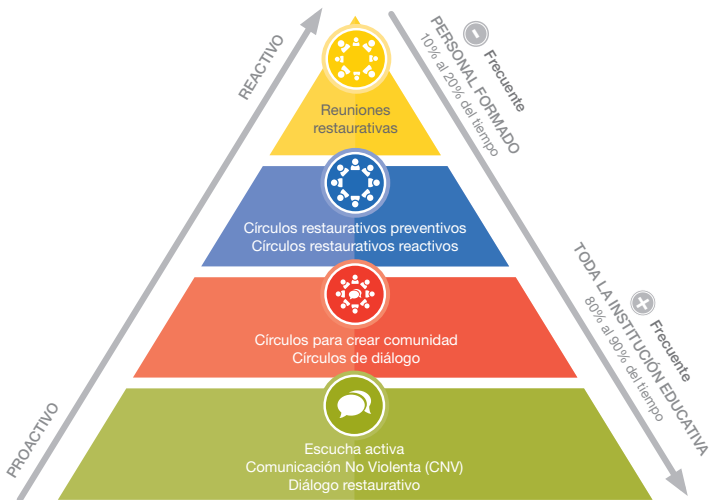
REACTIVO

PROACTIVO

Reuniones restaurativas

Círculos restaurativos preventivos
Círculos restaurativos reactivos

Círculos para crear comunidad
Círculos de diálogo

Escucha activa
Comunicación No Violenta (CNV)
Diálogo restaurativo

PERSONAL FORMADO
− Frecuente
10% al 20% del tiempo

TODA LA INSTITUCIÓN EDUCATIVA
+ Frecuente
80% al 90% del tiempo